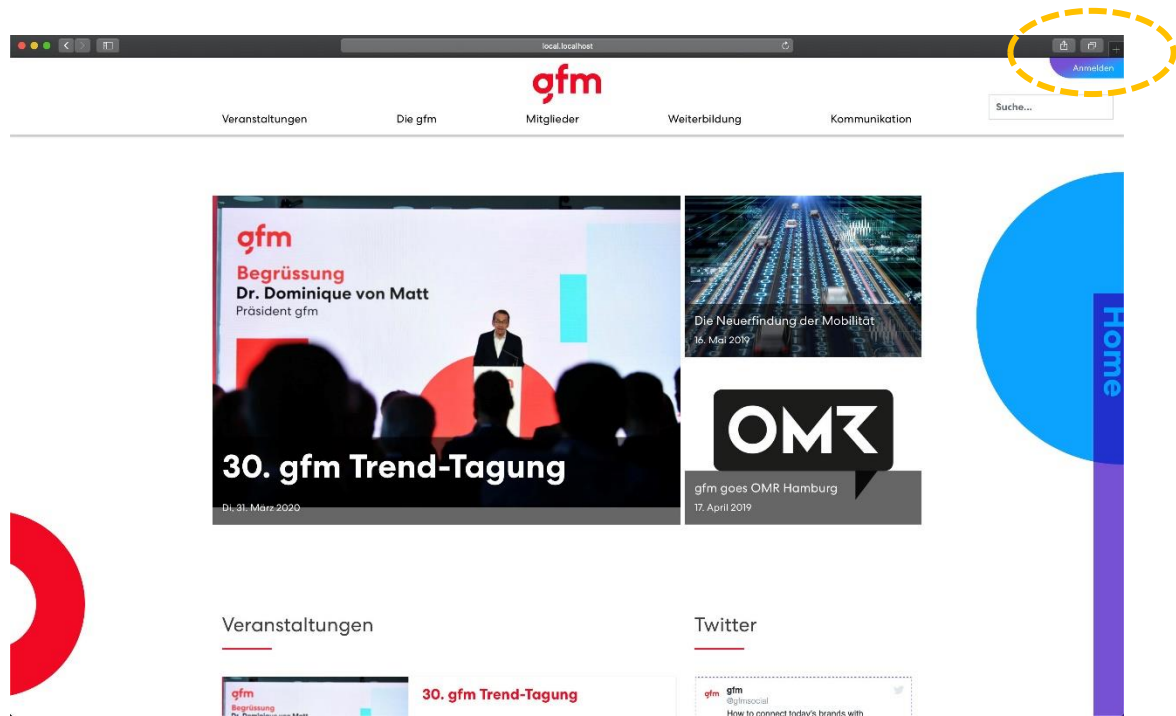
local.localhost

Anmelden

gfm

Veranstaltungen Die gfm Mitglieder Weiterbildung Kommunikation

Suche...

gfm
Begrüssung
Dr. Dominique von Matt
Präsident gfm

30. gfm Trend-Tagung
Di, 31. März 2020

Die Neuerfindung der Mobilität
16. Mai 2019

OMR

gfm goes OMR Hamburg
17. April 2019

Home

Veranstaltungen

Twitter

gfm
Begrüssung
Dr. Dominique von Matt

30. gfm Trend-Tagung

gfm
gfm
@gfmsocial
How to connect today's brands with